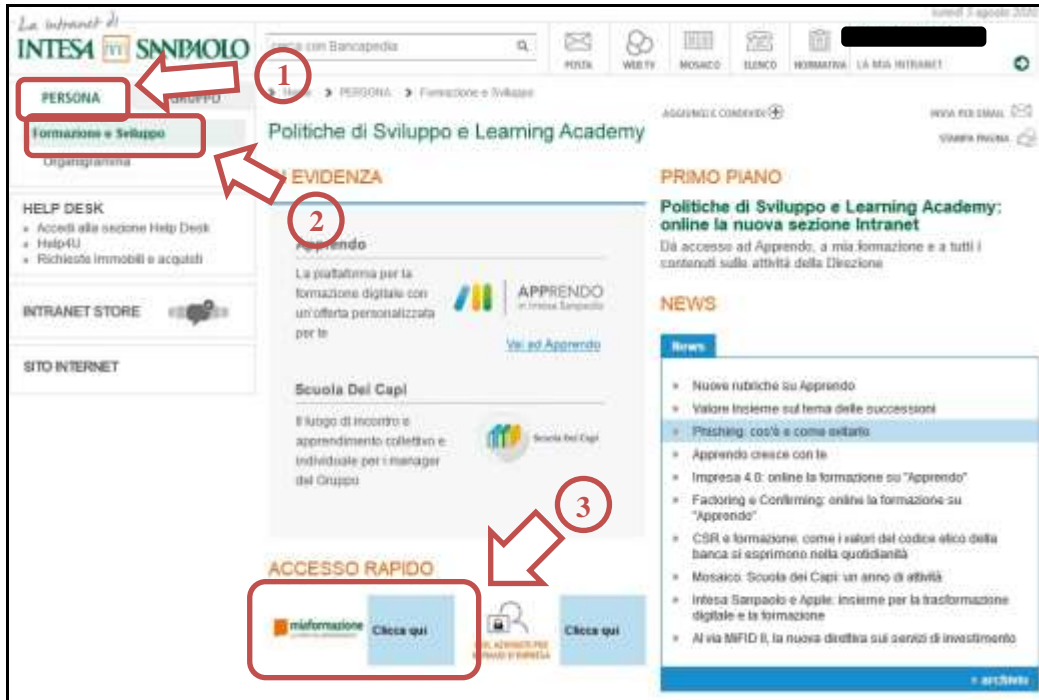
La intranet di
INTESA SANPAOLO

lunedì 3 agosto 2020

cerca con Bancapedia

POSTA WEBTV MOSAICO ELENCO NORMATIVA LA MIA INTRANET

PERSONA GRUPPO

Formazione e Sviluppo
Organigramma

HELP DESK
- Accedi alla sezione Help Desk
- Help4U
- Richieste immobili e acquisti

INTRANET STORE

SITO INTERNET

1

2

3

Home > PERSONA > Formazione e Sviluppo

AGGIUNGI E CONDIVIDI

INVIA PER EMAIL

STAMPA PAGINA

Politiche di Sviluppo e Learning Academy

IN EVIDENZA

Apprendo

La piattaforma per la formazione digitale con un'offerta personalizzata per te

APPRENDO
di Intesa Sanpaolo

Vai ad Apprendo

Scuola Dei Capi

Il luogo di incontro e apprendimento collettivo e individuale per i manager del Gruppo

Scuola Dei Capi

ACCESSO RAPIDO

miaformazione

Clicca qui

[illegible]

Clicca qui

PRIMO PIANO

Politiche di Sviluppo e Learning Academy: online la nuova sezione Intranet

Dà accesso ad Apprendo, a mia formazione e a tutti i contenuti sulle attività della Direzione

NEWS

News

- Nuove rubriche su Apprendo
- Valore Insieme sul tema delle successioni
- Phishing: cos'è e come evitarlo
- Apprendo cresce con te
- Impresa 4.0: online la formazione su "Apprendo"
- Factoring e Confirming: online la formazione su "Apprendo"
- CSR e formazione: come i valori del codice etico della banca si esprimono nella quotidianità
- Mosaico: Scuola dei Capi: un anno di attività
- Intesa Sanpaolo e Apple: insieme per la trasformazione digitale e la formazione
- Al via MIFID II, la nuova direttiva sui servizi di investimento

» archivio